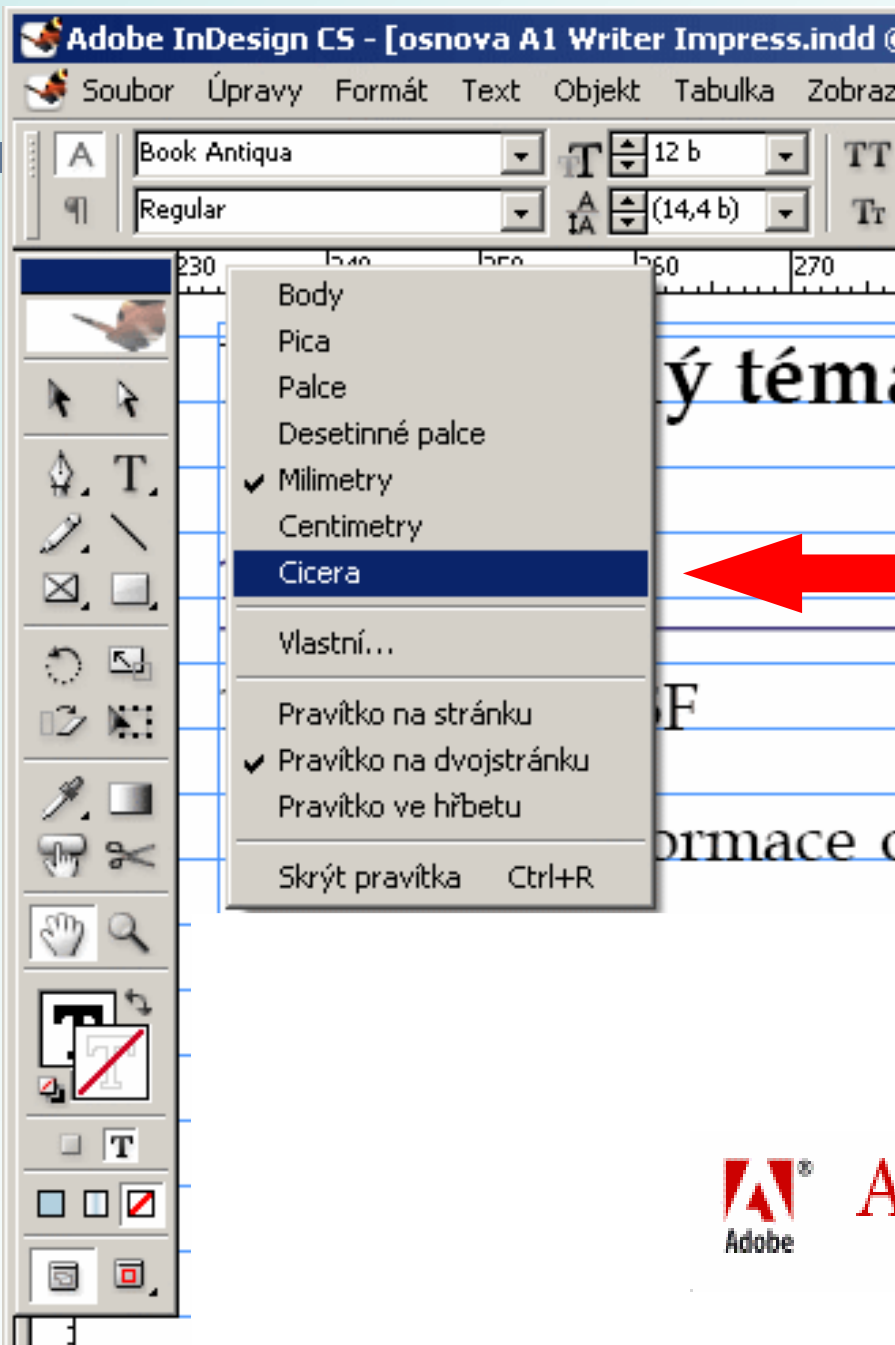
Adobe InDesign CS - [osnova A1 Writer Impress.indd @

Soubor Úpravy Formát Text Objekt Tabulka Zobraz

Book Antiqua
Regular
12 b
(14,4 b)

230 240 250 260 270

Body
Pica
Palce
Desetinné palce
Milimetry
Centimetry
Cicera

Vlastní...

Pravítko na stránku
Pravítko na dvojstránku
Pravítko ve hřbetu

Skrýt pravítka Ctrl+R

ý téma

F

ormace c

Adobe

A